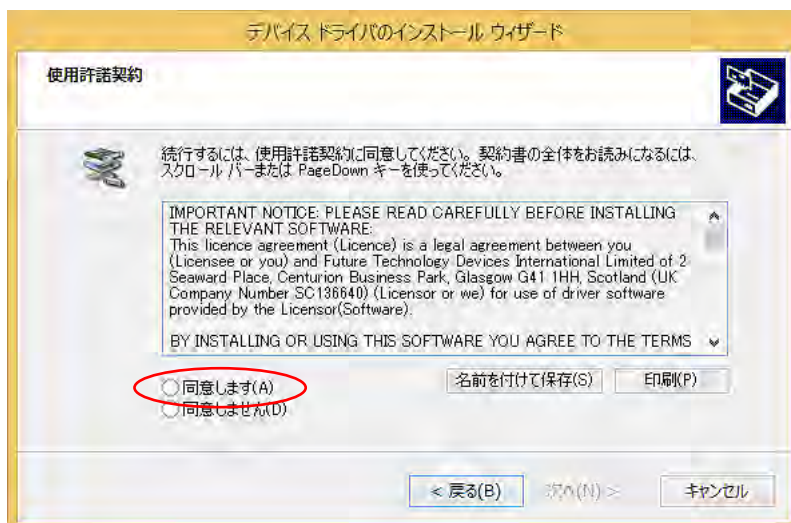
デバイス ドライバのインストール ウィザード

使用許諾契約

続行するには、使用許諾契約に同意してください。契約書の全体をお読みになるには、スクロール バーまたは PageDown キーを使ってください。

IMPORTANT NOTICE: PLEASE READ CAREFULLY BEFORE INSTALLING THE RELEVANT SOFTWARE:
This licence agreement (Licence) is a legal agreement between you (Licensee or you) and Future Technology Devices International Limited of 2 Seaward Place, Centurion Business Park, Glasgow G41 1HH, Scotland (UK Company Number SC136640) (Licensor or we) for use of driver software provided by the Licensor(Software).

BY INSTALLING OR USING THIS SOFTWARE YOU AGREE TO THE TERMS

同意します(A)
同意しません(D)

名前を付けて保存(S)
印刷(P)

< 戻る(B)
次へ(N) >
キャンセル